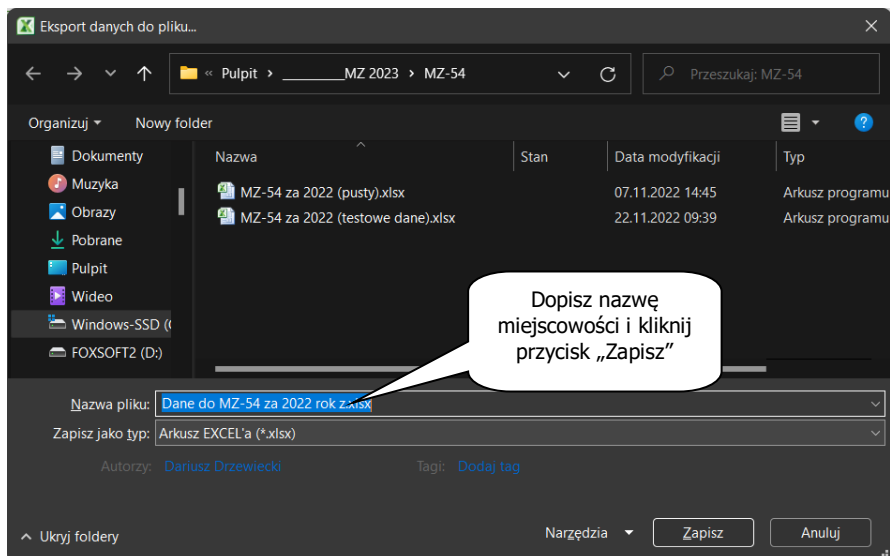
Eksport danych do pliku...

« Pulpit › ________MZ 2023 › MZ-54

Przeszukaj: MZ-54

Organizuj ▾ Nowy folder

Dokumenty
Muzyka
Obrazy
Pobrane
Pulpit
Wideo
Windows-SSD (
FOXSOFT2 (D:)

| Nazwa | Stan | Data modyfikacji | Typ |
|---|---|---|---|
| MZ-54 za 2022 (pusty).xlsx | | 07.11.2022 14:45 | Arkusz programu |
| MZ-54 za 2022 (testowe dane).xlsx | | 22.11.2022 09:39 | Arkusz programu |

Dopisz nazwę miejscowości i kliknij przycisk „Zapisz”

Nazwa pliku: Dane do MZ-54 za 2022 rok z.xlsx
Zapisz jako typ: Arkusz EXCEL'a (*.xlsx)
Autorzy: Dariusz Drzewiecki Tagi: Dodaj tag

Ukryj foldery Narzędzia Zapisz Anuluj